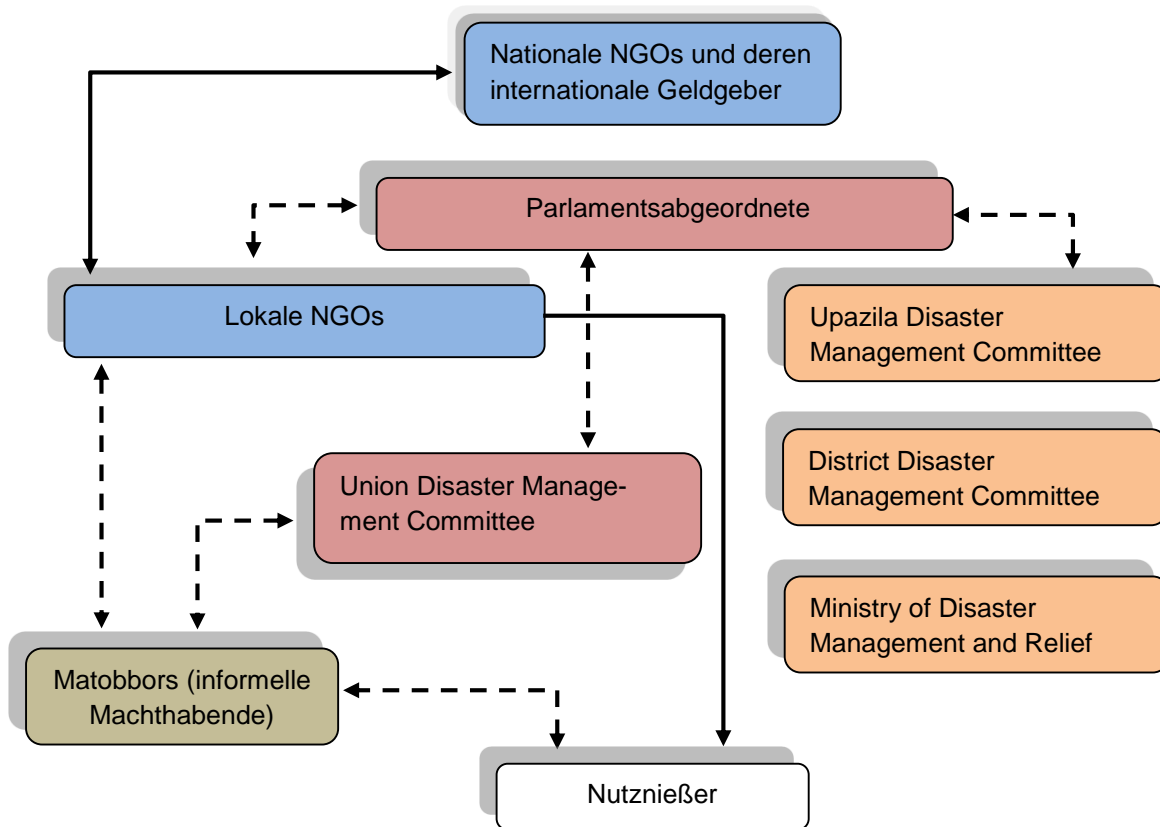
Nationale NGOs und deren internationale Geldgeber

Parlamentsabgeordnete

Lokale NGOs

Upazila Disaster Management Committee

District Disaster Management Committee

Union Disaster Management Committee

Ministry of Disaster Management and Relief

Matobbors (informelle Machthabende)

Nutznießer